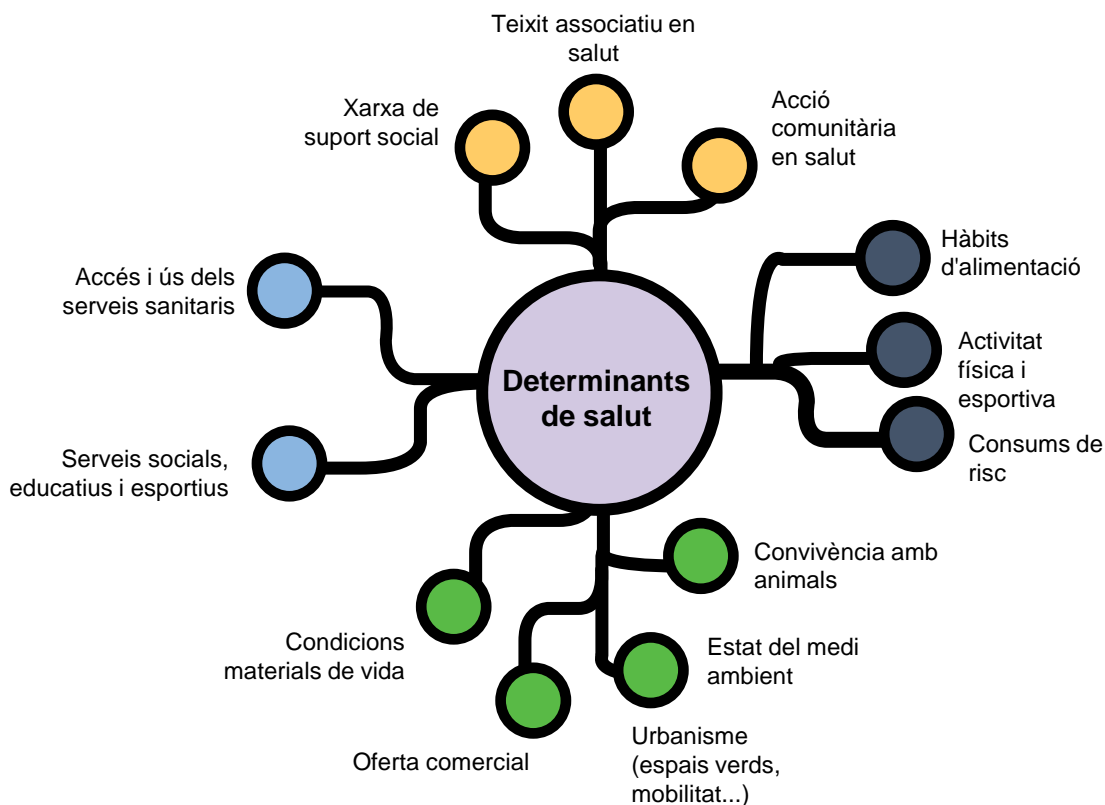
Teixit associatiu en salut

Xarxa de suport social

Acció comunitària en salut

Hàbits d'alimentació

Accés i ús dels serveis sanitaris

Activitat física i esportiva

Determinants de salut

Consums de risc

Serveis socials, educatius i esportius

Convivència amb animals

Condicions materials de vida

Estat del medi ambient

Oferta comercial

Urbanisme (espais verds, mobilitat...)